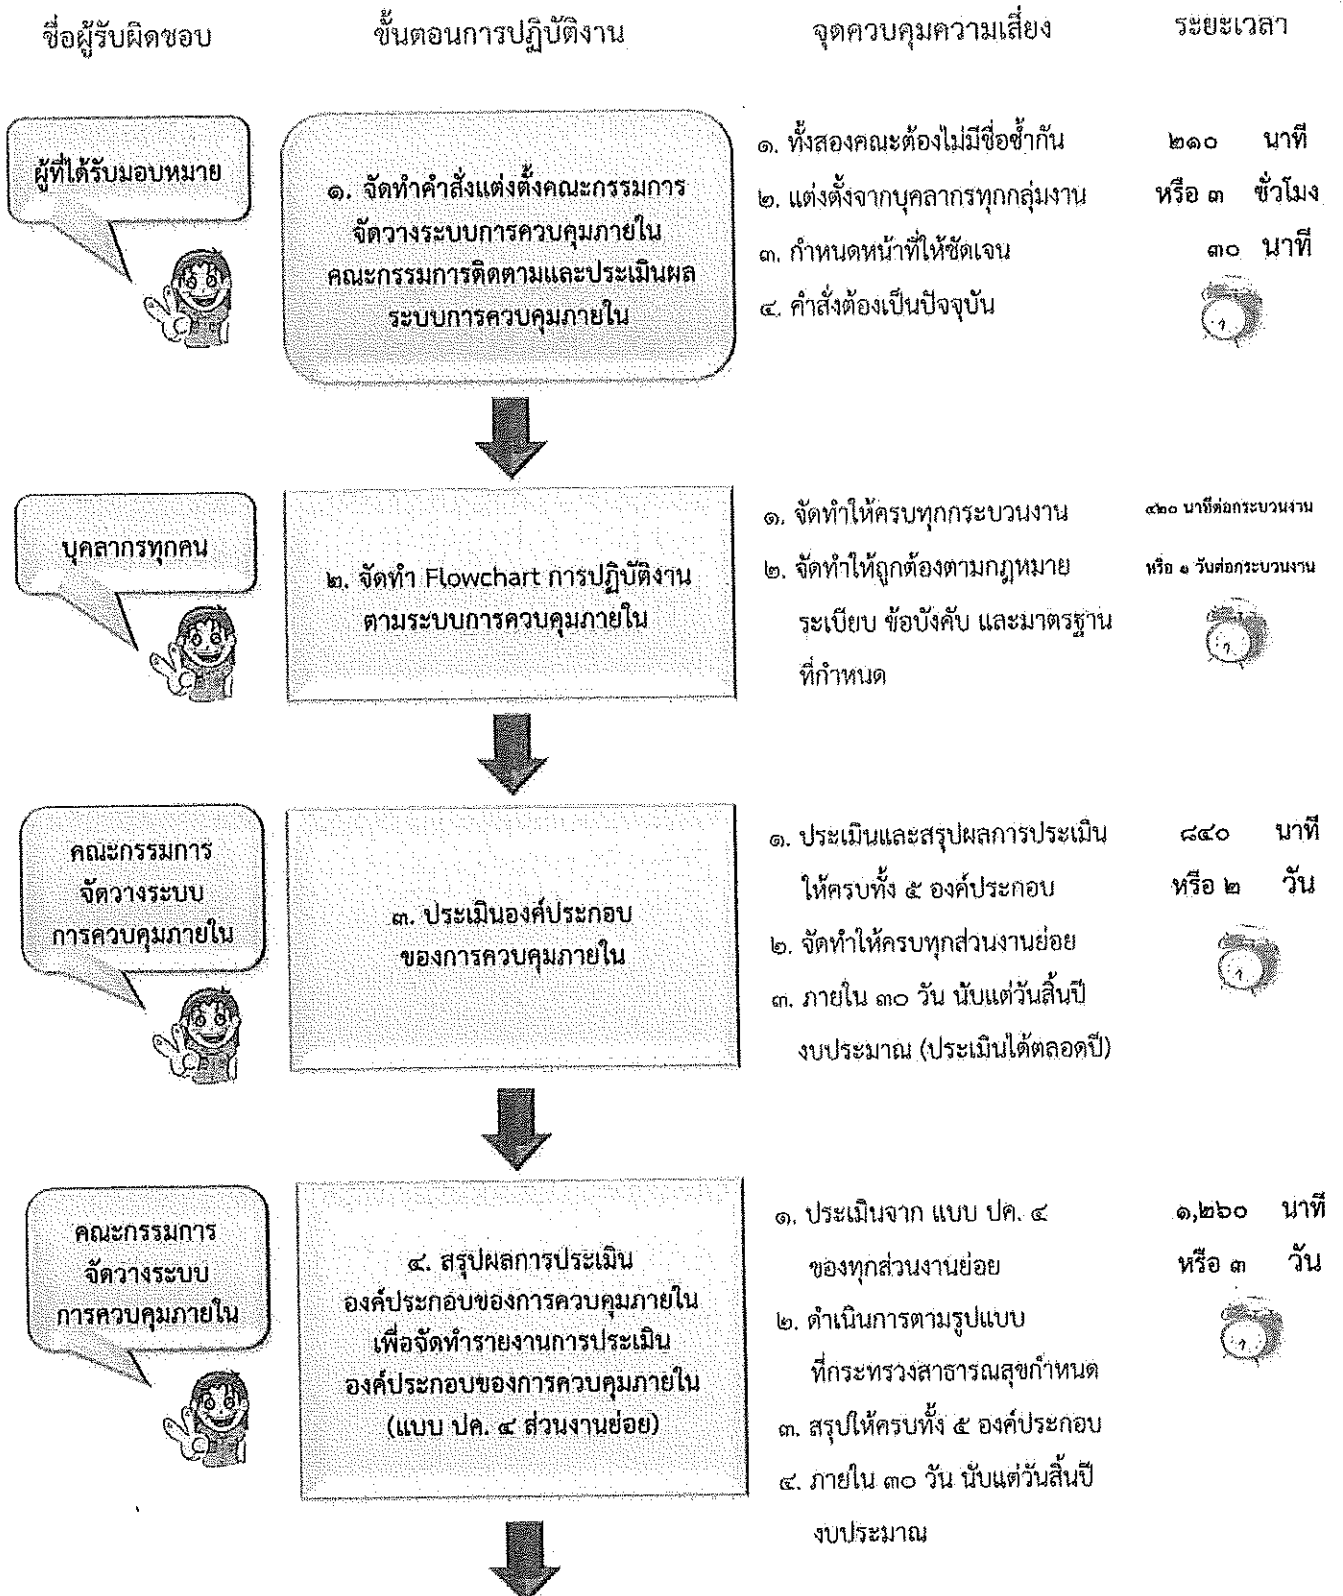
ชื่อผู้รับผิดชอบ

ขั้นตอนการปฏิบัติงาน

จุดควบคุมความเสี่ยง

ระยะเวลา

ผู้ที่ได้รับมอบหมาย

๑. จัดทำคำสั่งแต่งตั้งคณะกรรมการจัดวางระบบการควบคุมภายใน คณะกรรมการติดตามและประเมินผลระบบการควบคุมภายใน

๑. ทั้งสองคณะต้องไม่มีชื่อซ้ำกัน
๒. แต่งตั้งจากบุคลากรทุกกลุ่มงาน
๓. กำหนดหน้าที่ให้ชัดเจน
๔. คำสั่งต้องเป็นปัจจุบัน

๒๑๐ นาที
หรือ ๓ ชั่วโมง
๓๐ นาที

บุคลากรทุกคน

๒. จัดทำ Flowchart การปฏิบัติงานตามระบบการควบคุมภายใน

๑. จัดทำให้ครบทุกกระบวนงาน
๒. จัดทำให้ถูกต้องตามกฎหมาย ระเบียบ ข้อบังคับ และมาตรฐานที่กำหนด

๔๒๐ นาทีต่อกระบวนงาน
หรือ ๑ วันต่อกระบวนงาน

คณะกรรมการจัดวางระบบการควบคุมภายใน

๓. ประเมินองค์ประกอบของการควบคุมภายใน

๑. ประเมินและสรุปผลการประเมินให้ครบทั้ง ๕ องค์ประกอบ
๒. จัดทำให้ครบทุกส่วนงานย่อย
๓. ภายใน ๓๐ วัน นับแต่วันสิ้นปีงบประมาณ (ประเมินได้ตลอดปี)

๘๔๐ นาที
หรือ ๒ วัน

คณะกรรมการจัดวางระบบการควบคุมภายใน

๔. สรุปผลการประเมินองค์ประกอบของการควบคุมภายใน เพื่อจัดทำรายงานการประเมินองค์ประกอบของการควบคุมภายใน (แบบ ปค. ๔ ส่วนงานย่อย)

๑. ประเมินจาก แบบ ปค. ๔ ของทุกส่วนงานย่อย
๒. ดำเนินการตามรูปแบบที่กระทรวงสาธารณสุขกำหนด
๓. สรุปให้ครบทั้ง ๕ องค์ประกอบ
๔. ภายใน ๓๐ วัน นับแต่วันสิ้นปีงบประมาณ

๑,๒๖๐ นาที
หรือ ๓ วัน